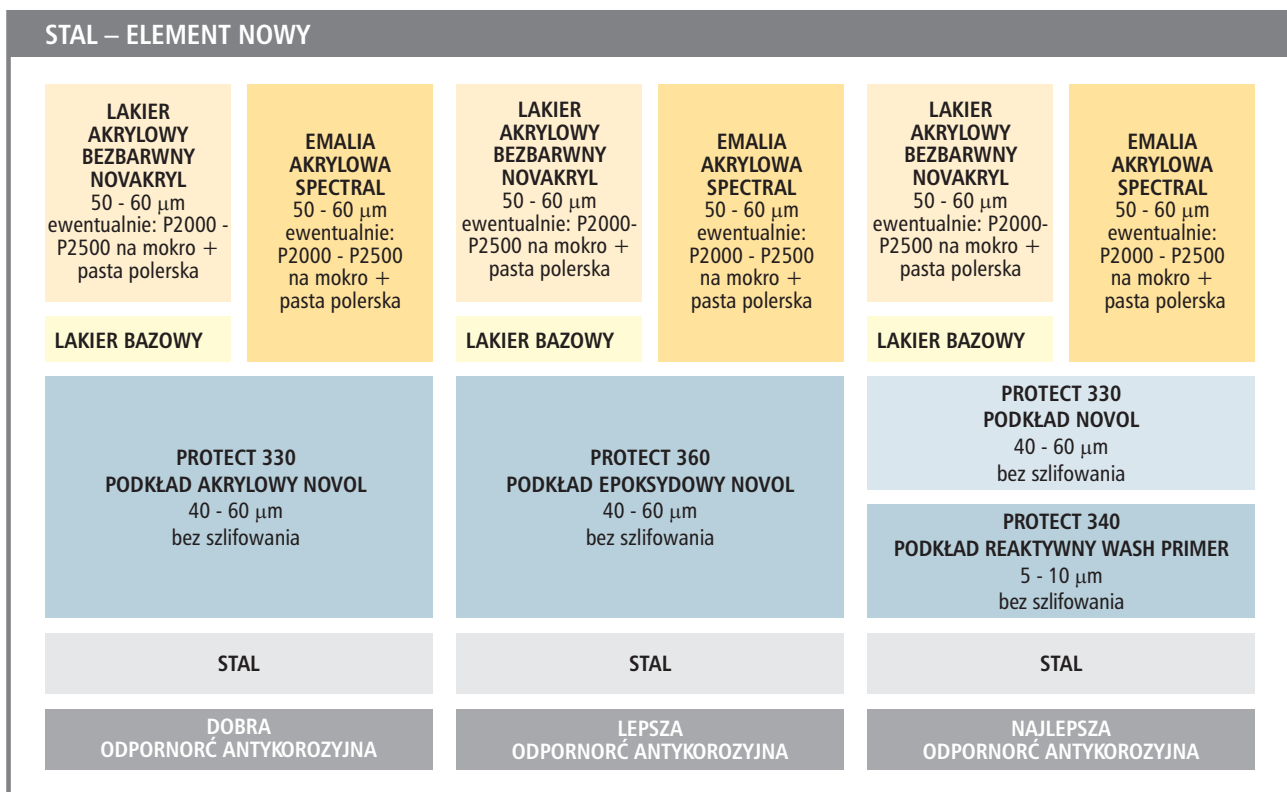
STAL – ELEMENT NOWY

LAKIER AKRYLOWY BEZBARWNY NOVAKRYL
50 - 60 $\mu$m
ewentualnie: P2000 - P2500 na mokro + pasta polerska

LAKIER BAZOWY

EMALIA AKRYLOWA SPECTRAL
50 - 60 $\mu$m
ewentualnie: P2000 - P2500 na mokro + pasta polerska

LAKIER AKRYLOWY BEZBARWNY NOVAKRYL
50 - 60 $\mu$m
ewentualnie: P2000-P2500 na mokro + pasta polerska

LAKIER BAZOWY

EMALIA AKRYLOWA SPECTRAL
50 - 60 $\mu$m
ewentualnie: P2000 - P2500 na mokro + pasta polerska

LAKIER AKRYLOWY BEZBARWNY NOVAKRYL
50 - 60 $\mu$m
ewentualnie: P2000-P2500 na mokro + pasta polerska

LAKIER BAZOWY

EMALIA AKRYLOWA SPECTRAL
50 - 60 $\mu$m
ewentualnie: P2000 - P2500 na mokro + pasta polerska

PROTECT 330
PODKŁAD AKRYLOWY NOVOL
40 - 60 $\mu$m
bez szlifowania

PROTECT 360
PODKŁAD EPOKSYDOWY NOVOL
40 - 60 $\mu$m
bez szlifowania

PROTECT 330
PODKŁAD NOVOL
40 - 60 $\mu$m
bez szlifowania

PROTECT 340
PODKŁAD REAKTYWNY WASH PRIMER
5 - 10 $\mu$m
bez szlifowania

STAL

STAL

STAL

DOBRA
ODPORNORĆ ANTYKOROZYJNA

LEPSZA
ODPORNORĆ ANTYKOROZYJNA

NAJLEPSZA
ODPORNORĆ ANTYKOROZYJNA